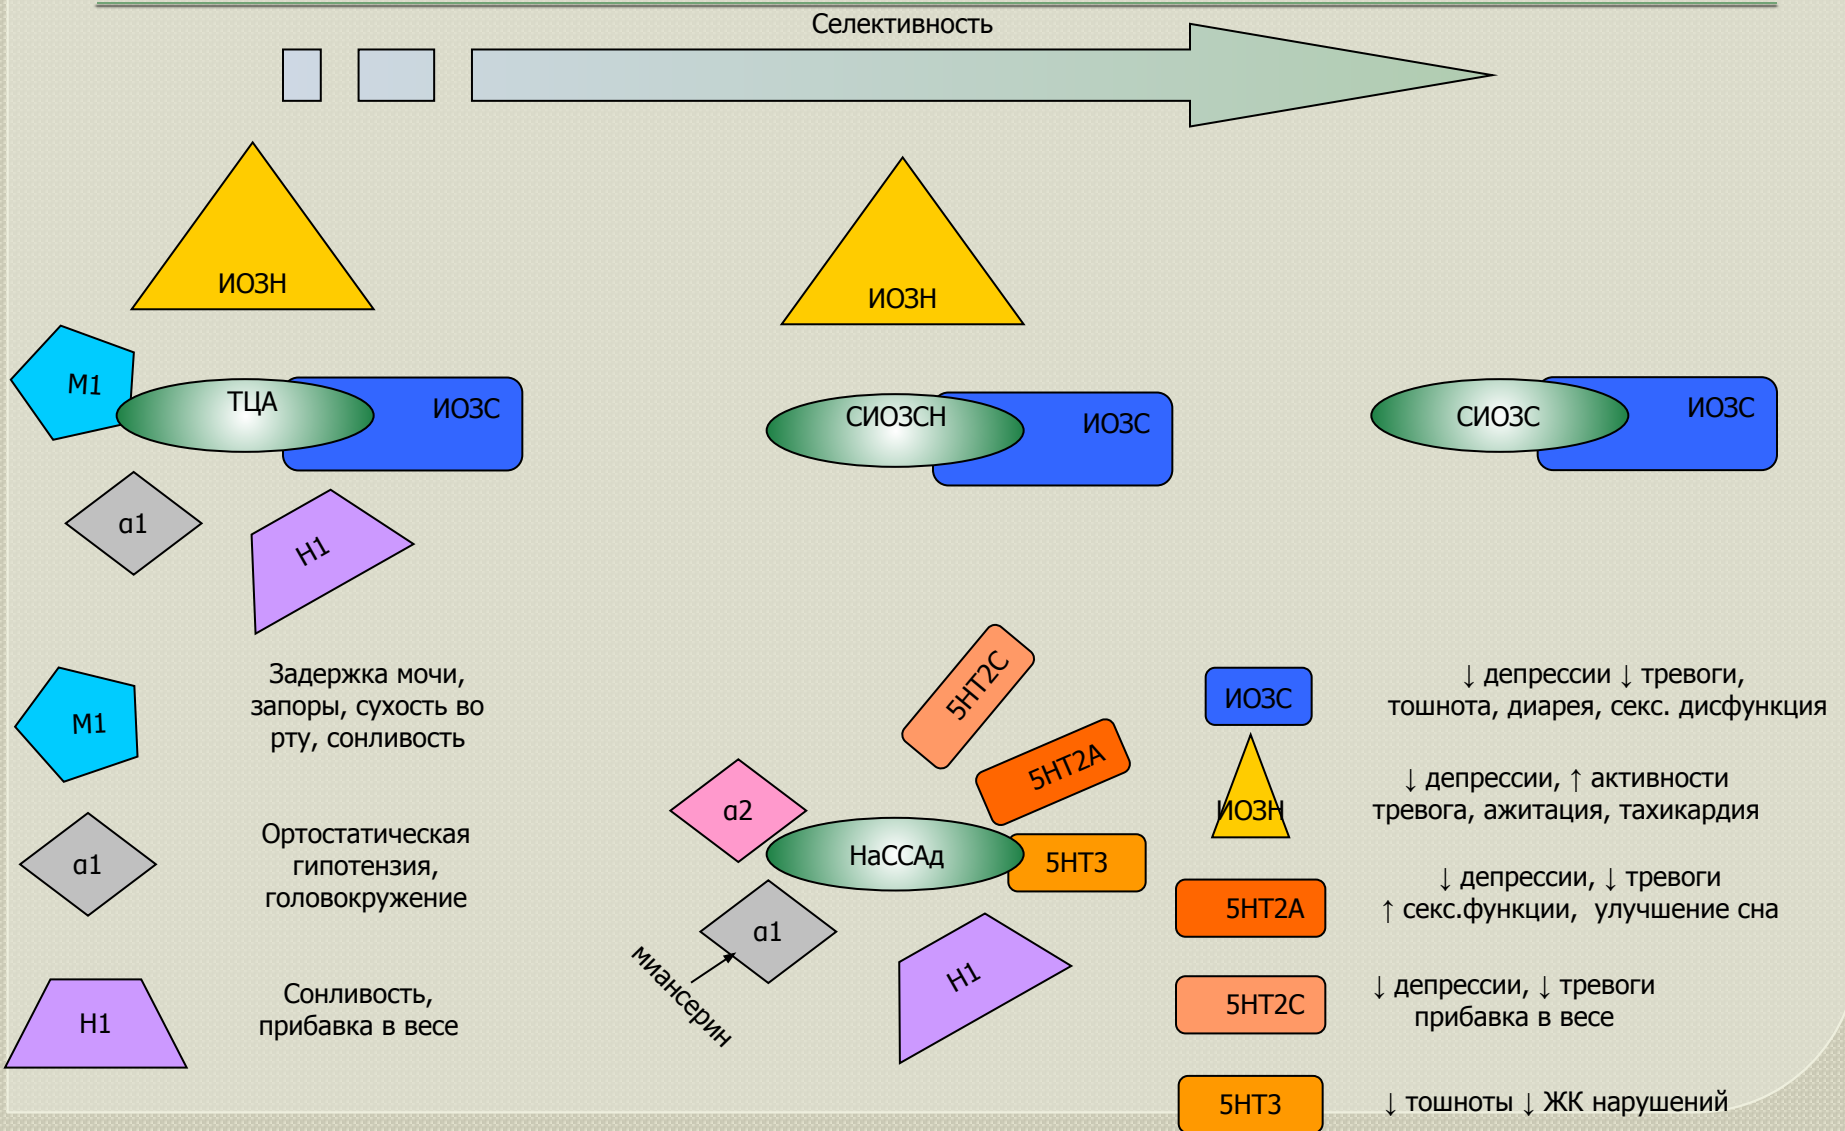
Селективность

ИОЗН

M1

ТЦА

ИОЗС

α1

H1

ИОЗН

СИОЗСН

ИОЗС

СИОЗС

ИОЗС

M1

Задержка мочи, запоры, сухость во рту, сонливость

α1

Ортостатическая гипотензия, головокружение

H1

Сонливость, прибавка в весе

5HT2C

5HT2A

α2

НаССАд

5HT3

α1

миансерин

H1

ИОЗС

↓ депрессии ↓ тревоги, тошнота, диарея, секс. дисфункция

ИОЗН

↓ депрессии, ↑ активности тревога, ажитация, тахикардия

5HT2A

↓ депрессии, ↓ тревоги ↑ секс.функции, улучшение сна

5HT2C

↓ депрессии, ↓ тревоги прибавка в весе

5HT3

↓ тошноты ↓ ЖК нарушений